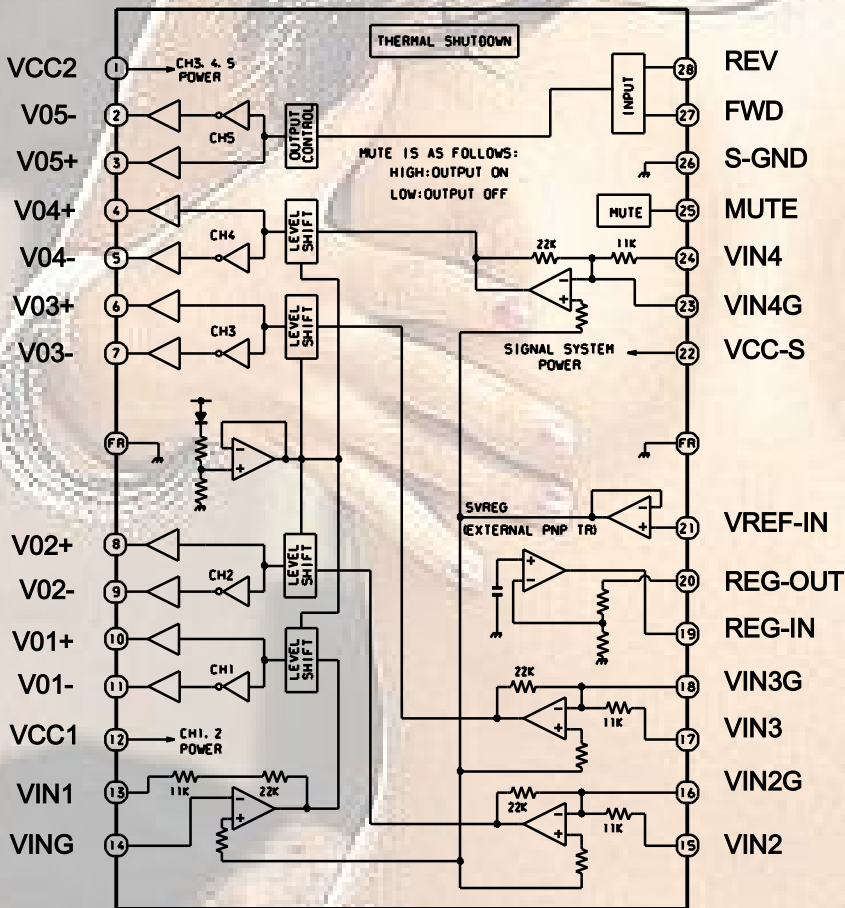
THERMAL SHUTDOWN

VCC2 1 CH3, 4, 5 POWER
V05- 2
V05+ 3
CH5
OUTPUT CONTROL
V04+ 4
V04- 5
CH4
LEVEL SHIFT
V03+ 6
V03- 7
CH3
LEVEL SHIFT
FR
V02+ 8
V02- 9
CH2
LEVEL SHIFT
V01+ 10
V01- 11
CH1
LEVEL SHIFT
VCC1 12 CH1, 2 POWER
VIN1 13 11K 22K
VING 14

INPUT
28 REV
27 FWD
MUTE IS AS FOLLOWS:
HIGH:OUTPUT ON
LOW:OUTPUT OFF
26 S-GND
MUTE 25 MUTE
22K 11K 24 VIN4
23 VIN4G
SIGNAL SYSTEM POWER 22 VCC-S
FR
SVREG
(EXTERNAL PNP TR)
21 VREF-IN
20 REG-OUT
19 REG-IN
22K 18 VIN3G
11K 17 VIN3
16 VIN2G
22K 11K 15 VIN2